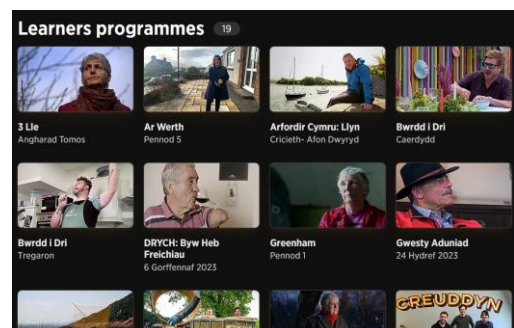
Learners programmes 19

3 Lle
Angharad Tomos

Ar Werth
Pennod 5

Arfordir Cymru: Llyn
Cricieth- Afon Dwyryd

Bwrdd i Dri
Caerdydd

Bwrdd i Dri
Tregaron

DRYCH: Byw Heb Freichiau
6 Gorffennaf 2023

Greenham
Pennod 1

Gwesty Aduniad
24 Hydref 2023

CREUDDYN